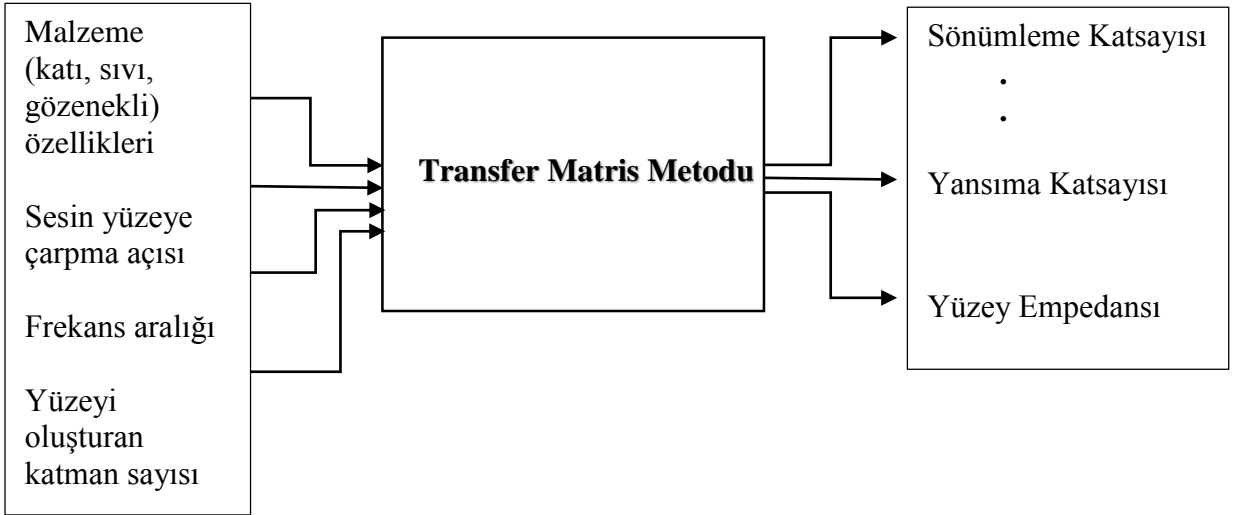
Malzeme (katı, sıvı, gözenekli) özellikleri

Sesin yüzeye çarpma açısı

Frekans aralığı

Yüzeyi oluşturan katman sayısı

Transfer Matris Metodu

Sönümleme Katsayısı

.

.

Yansıma Katsayısı

Yüzey Empedansı